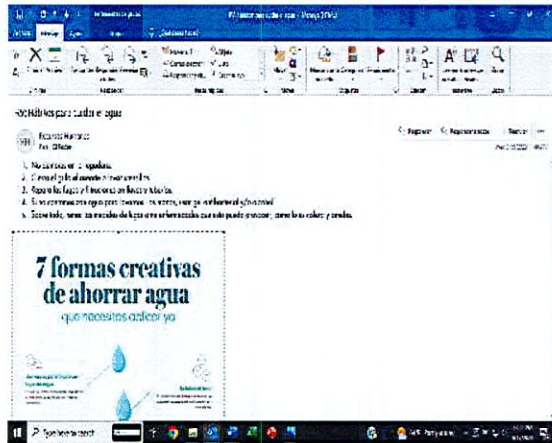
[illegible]

Hábitos para cuidar el agua

Ricardo Romero
Para: Oficina

1. No desperdiciar el agua.
2. Cierra el grifo al cepillarte los dientes.
3. Repara las fugas y filtraciones en llaves y tuberías.
4. Si necesitas recoger agua para lavarse, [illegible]
5. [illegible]

7 formas creativas de ahorrar agua
que necesitas aplicar ya

Responder
Responder a todos
Reenviar

Type here to search